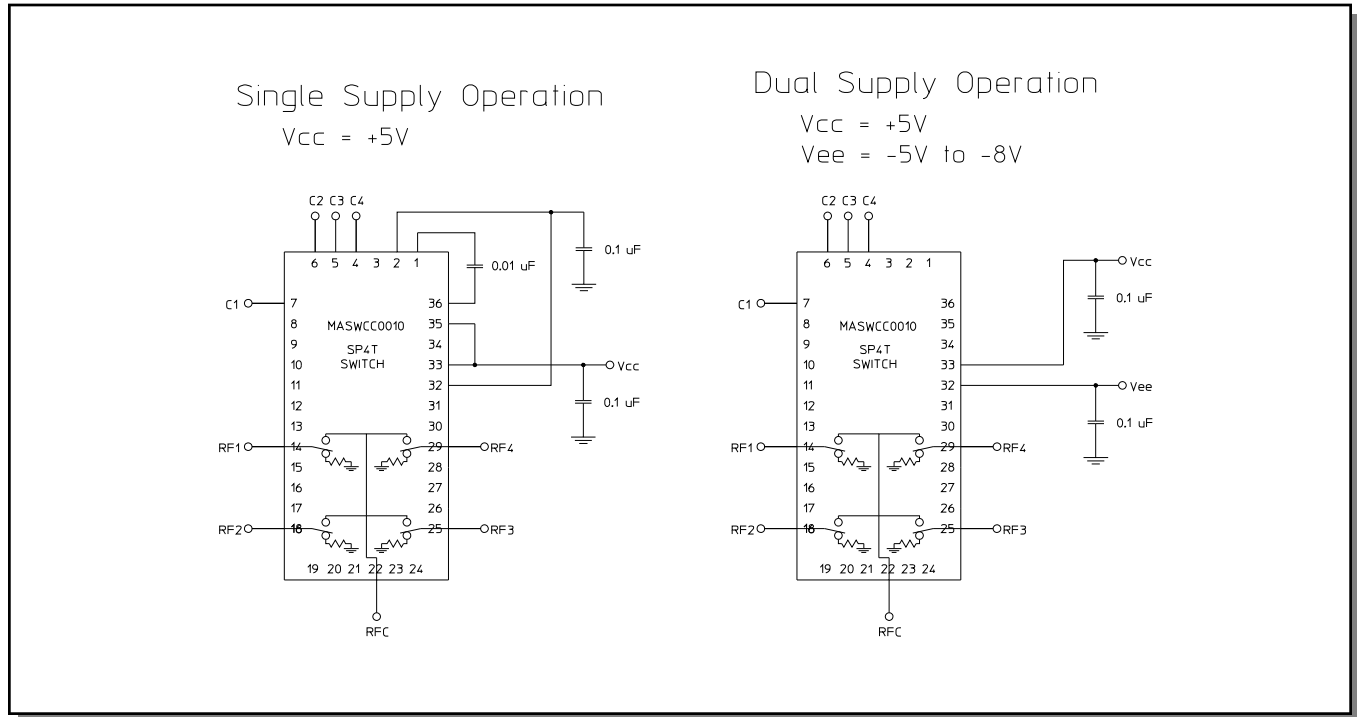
Single Supply Operation

Vcc = +5V

C2 C3 C4

6 5 4 3 2 1

0.01 uF

0.1 uF

C1

7 8 9 10 11 12 13 14 15 16 17 18

36 35 34 33 32 31 30 29 28 27 26 25

MASWCC0010

SP4T SWITCH

Vcc

0.1 uF

RF1

RF4

RF2

RF3

19 20 21 22 23 24

RFC

Dual Supply Operation

Vcc = +5V

Vee = -5V to -8V

C2 C3 C4

6 5 4 3 2 1

Vcc

0.1 uF

C1

7 8 9 10 11 12 13 14 15 16 17 18

36 35 34 33 32 31 30 29 28 27 26 25

MASWCC0010

SP4T SWITCH

Vee

0.1 uF

RF1

RF4

RF2

RF3

19 20 21 22 23 24

RFC